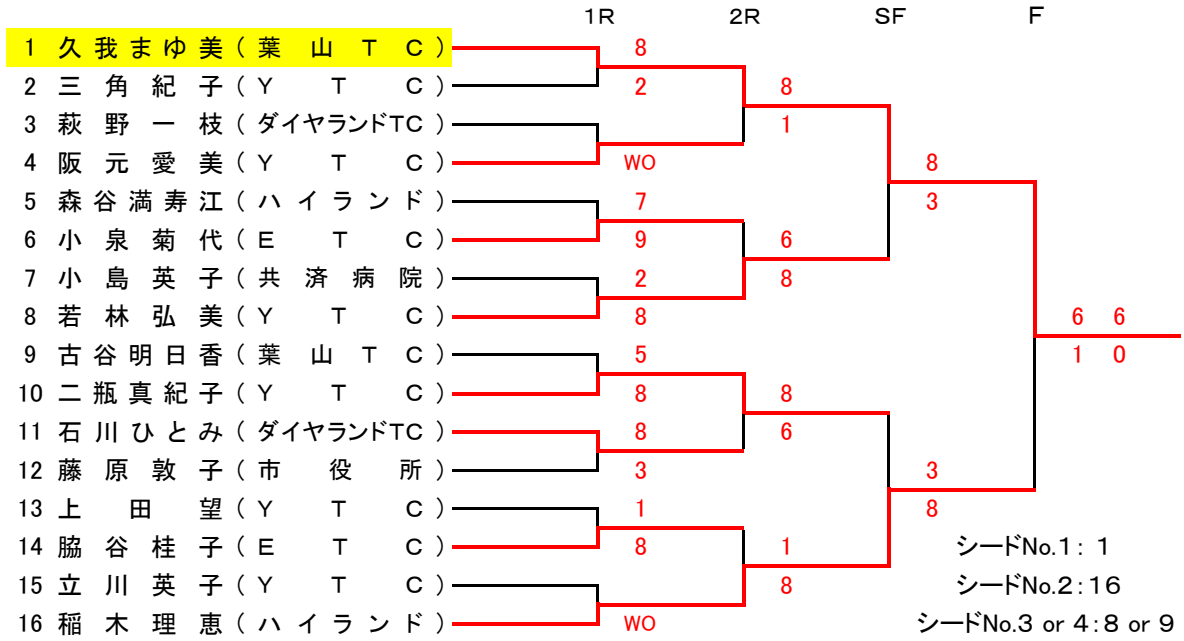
1R 2R SF F

1 久我まゆ美（葉山TC）
2 三角紀子（YTC）
3 萩野一枝（ダイヤランドTC）
4 阪元愛美（YTC）
5 森谷満寿江（ハイランド）
6 小泉菊代（ETC）
7 小島英子（共済病院）
8 若林弘美（YTC）
9 古谷明日香（葉山TC）
10 二瓶真紀子（YTC）
11 石川ひとみ（ダイヤランドTC）
12 藤原敦子（市役所）
13 上田望（YTC）
14 脇谷桂子（ETC）
15 立川英子（YTC）
16 稲木理恵（ハイランド）

8
2
WO
7
9
2
8
5
8
8
3
1
8
WO

8
1
6
8
8
6
1
8

8
3
3
8

6 6
1 0

シードNo.1：1
シードNo.2：16
シードNo.3 or 4：8 or 9